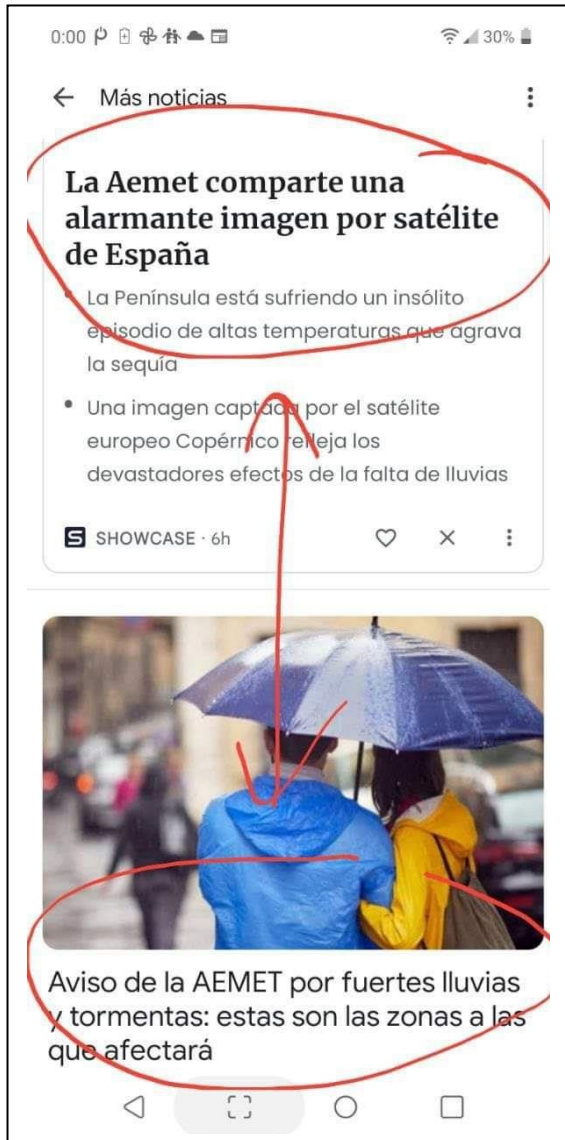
0:00 30%

← Más noticias ⋮

La Aemet comparte una alarmante imagen por satélite de España

• La Península está sufriendo un insólito episodio de altas temperaturas que agrava la sequía

• Una imagen captada por el satélite europeo Copérnico refleja los devastadores efectos de la falta de lluvias

SHOWCASE · 6h

Aviso de la AEMET por fuertes lluvias y tormentas: estas son las zonas a las que afectará